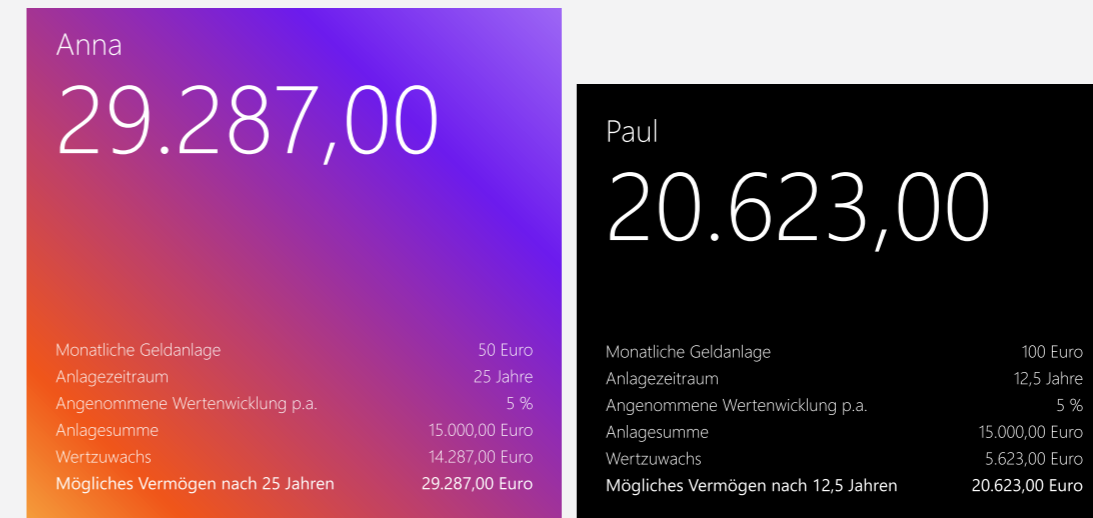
Anna

29.287,00

| | |
|---|---|
| Monatliche Geldanlage | 50 Euro |
| Anlagezeitraum | 25 Jahre |
| Angenommene Wertentwicklung p.a. | 5 % |
| Anlagesumme | 15.000,00 Euro |
| Wertzuwachs | 14.287,00 Euro |
| Mögliches Vermögen nach 25 Jahren | 29.287,00 Euro |

Paul

20.623,00

| | |
|---|---|
| Monatliche Geldanlage | 100 Euro |
| Anlagezeitraum | 12,5 Jahre |
| Angenommene Wertentwicklung p.a. | 5 % |
| Anlagesumme | 15.000,00 Euro |
| Wertzuwachs | 5.623,00 Euro |
| Mögliches Vermögen nach 12,5 Jahren | 20.623,00 Euro |